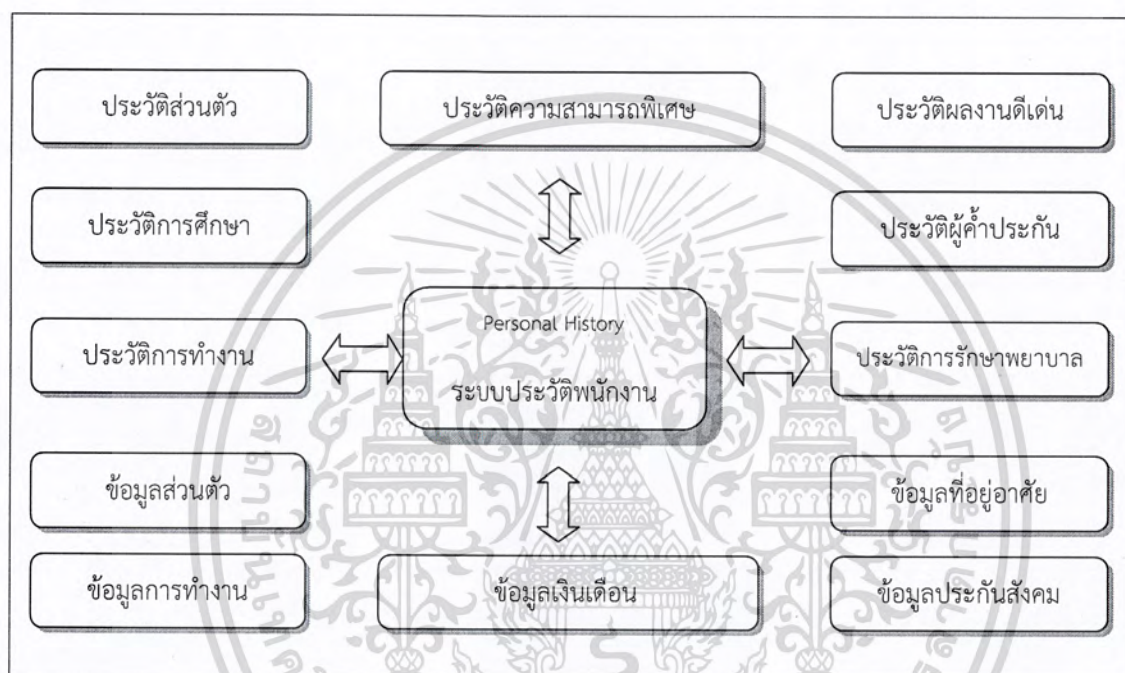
ประวัติส่วนตัว

ประวัติความสามารถพิเศษ

ประวัติผลงานดีเด่น

ประวัติการศึกษา

ประวัติผู้ค้ำประกัน

Personal History

ระบบประวัติพนักงาน

ประวัติการทำงาน

ประวัติการรักษาพยาบาล

ข้อมูลส่วนตัว

ข้อมูลที่อยู่อาศัย

ข้อมูลการทำงาน

ข้อมูลเงินเดือน

ข้อมูลประกันสังคม